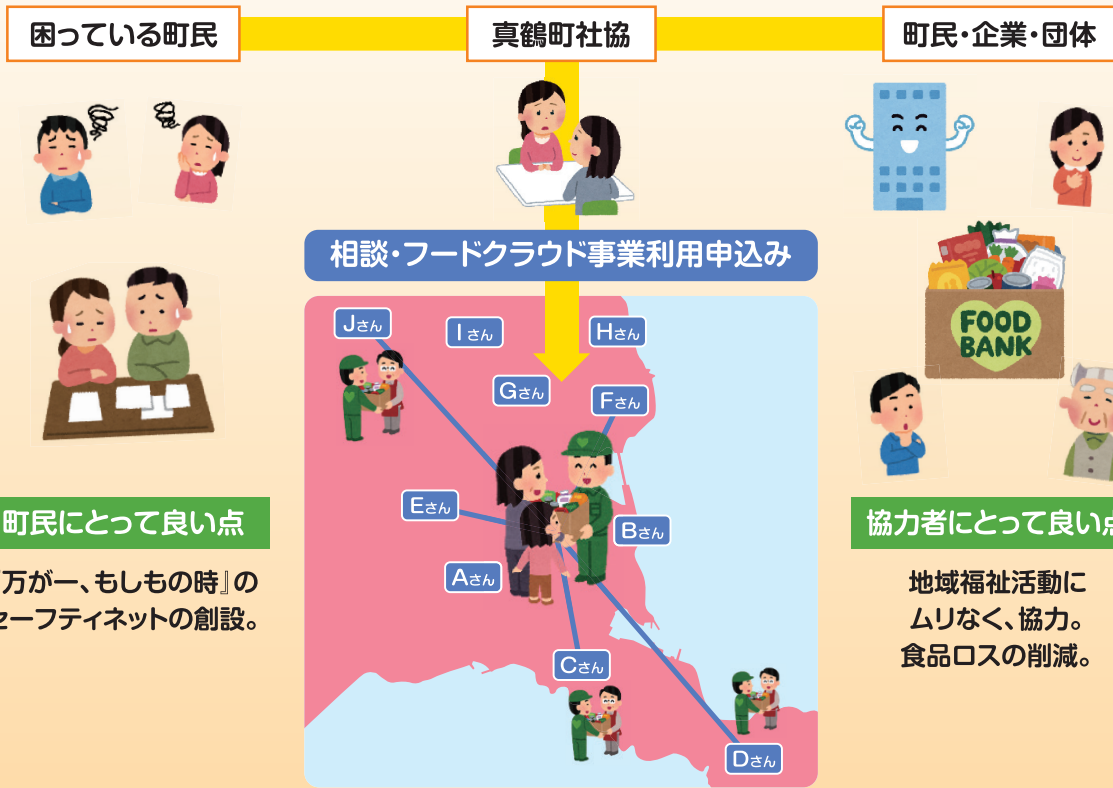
困っている町民

真鶴町社協

町民・企業・団体

相談・フードクラウド事業利用申込み

Jさん

Iさん

Hさん

Gさん

Fさん

Eさん

Bさん

Aさん

Cさん

Dさん

FOOD BANK

町民にとって良い点

万が一、もしもの時』のセーフティネットの創設。

協力者にとって良い点

地域福祉活動にムリなく、協力。食品ロスの削減。